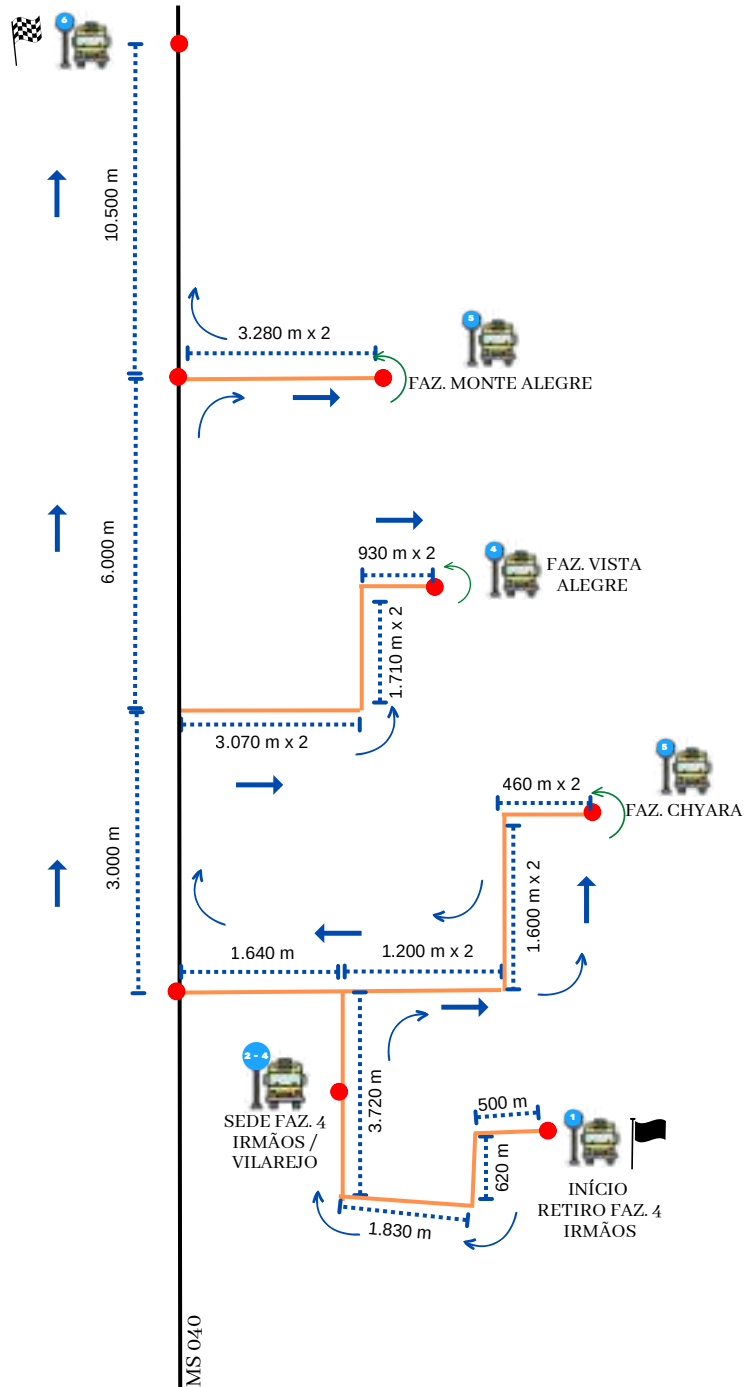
6

10.500 m

3.280 m x 2

5

FAZ. MONTE ALEGRE

6.000 m

930 m x 2

4

FAZ. VISTA ALEGRE

1.710 m x 2

3.070 m x 2

3

460 m x 2

FAZ. CHYARA

3.000 m

1.600 m x 2

1.640 m

1.200 m x 2

2 - 4

SEDE FAZ. 4 IRMÃOS / VILAREJO

3.720 m

500 m

1

620 m

1.830 m

INÍCIO RETIRO FAZ. 4 IRMÃOS

MS 040